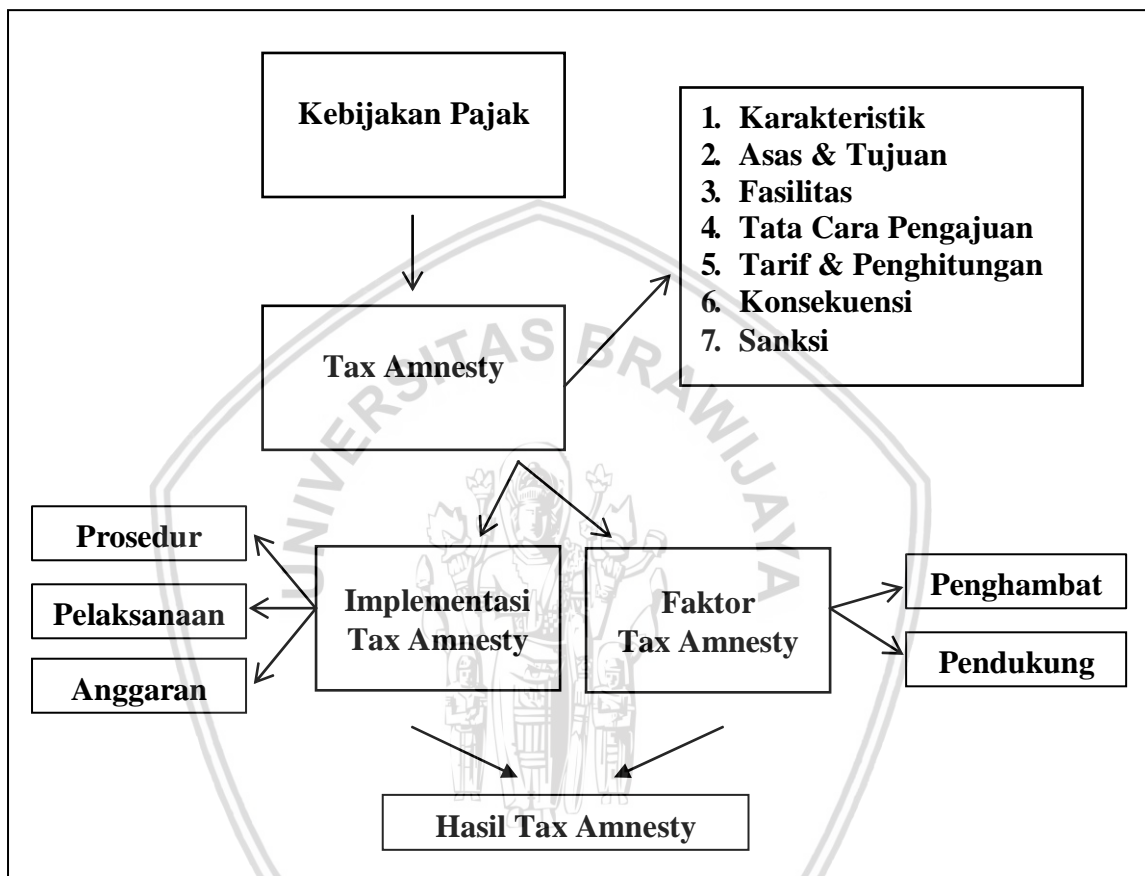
Kebijakan Pajak

1. Karakteristik
2. Asas & Tujuan
3. Fasilitas
4. Tata Cara Pengajuan
5. Tarif & Penghitungan
6. Konsekuensi
7. Sanksi

UNIVERSITAS BRAWIJAYA

Tax Amnesty

Prosedur

Pelaksanaan

Anggaran

Implementasi Tax Amnesty

Faktor Tax Amnesty

Penghambat

Pendukung

Hasil Tax Amnesty